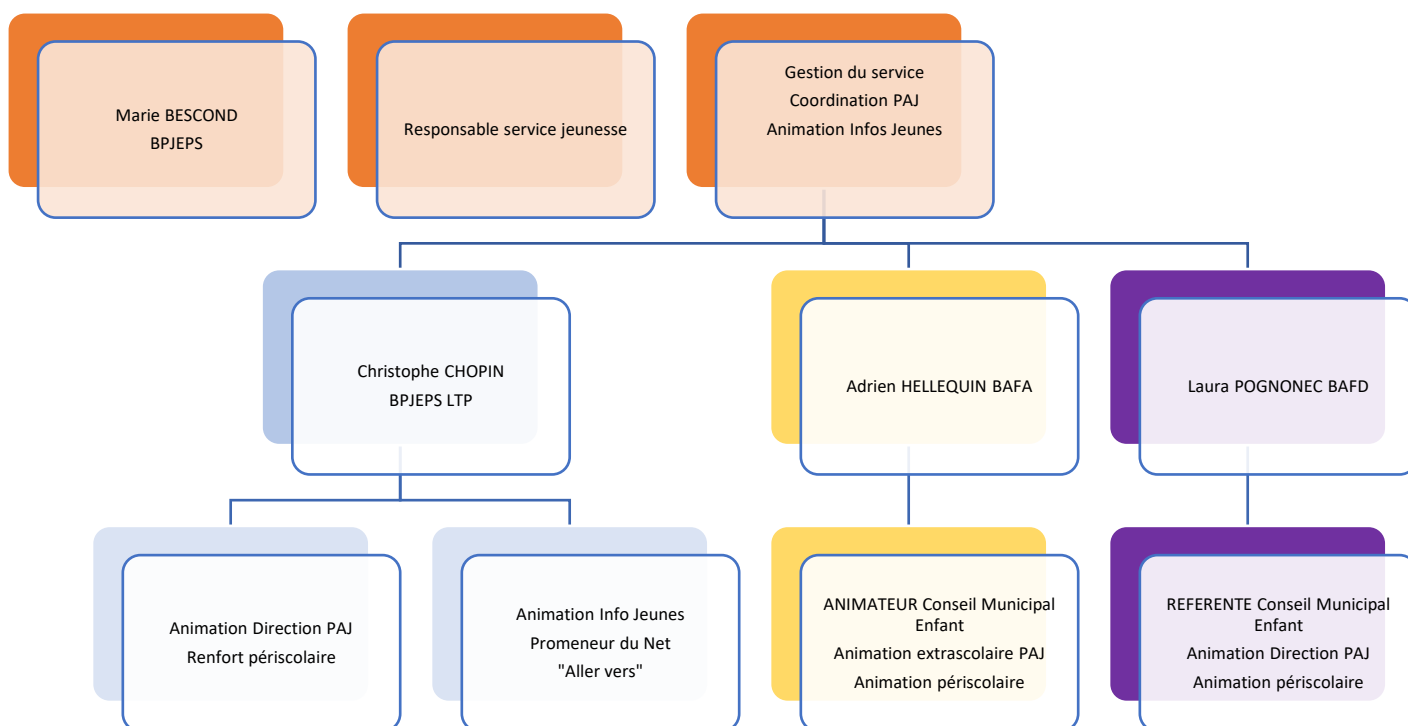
Marie BESCOND
BPJEPS

Responsable service jeunesse

Gestion du service
Coordination PAJ
Animation Infos Jeunes

Christophe CHOPIN
BPJEPS LTP

Adrien HELLEQUIN BAFA

Laura POGNONEC BAFD

Animation Direction PAJ
Renfort périscolaire

Animation Info Jeunes
Promeneur du Net
"Aller vers"

ANIMATEUR Conseil Municipal Enfant
Animation extrascolaire PAJ
Animation périscolaire

REFERENTE Conseil Municipal Enfant
Animation Direction PAJ
Animation périscolaire